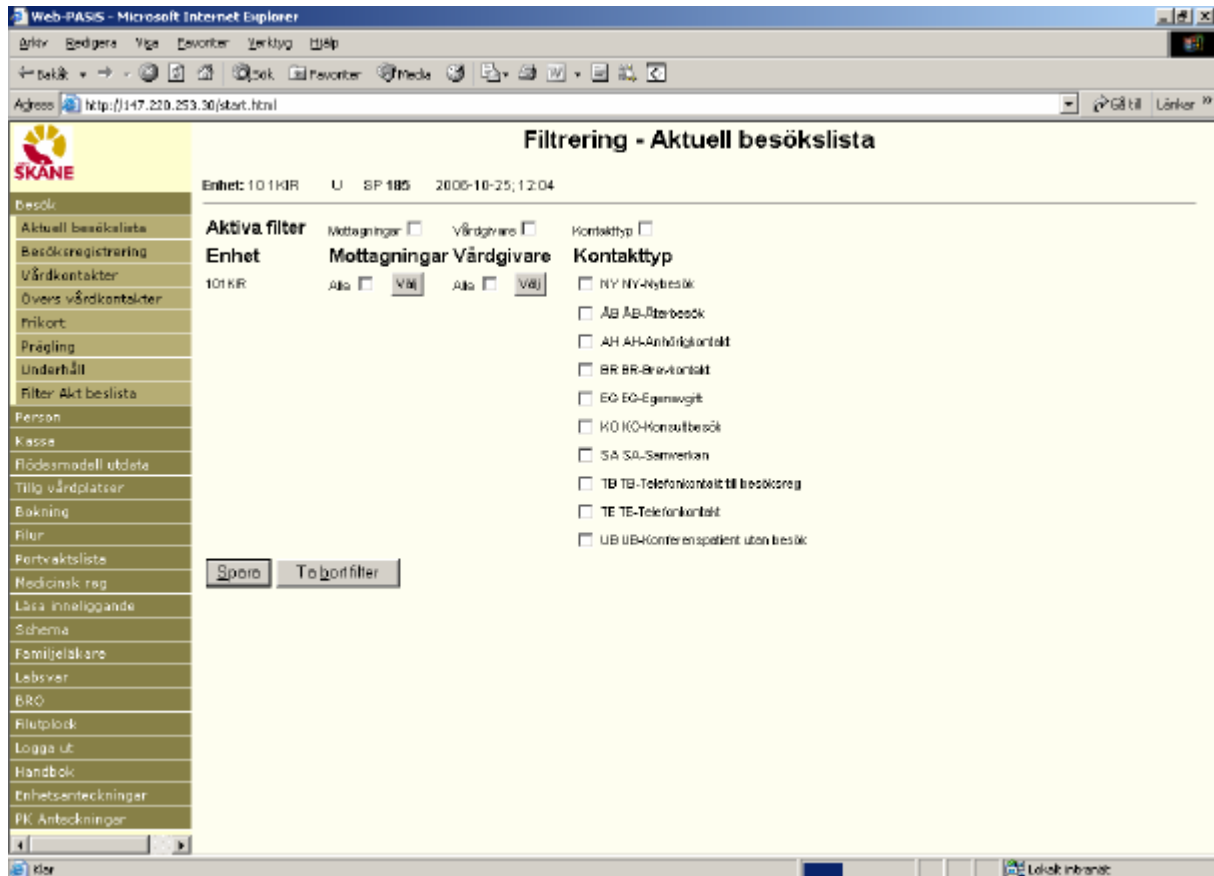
Web-PASIS - Microsoft Internet Explorer

Arkiv Redigera Visa Favoriter Verktyg Hjälp

Bakåt Sök Favoriter Media

Adress http://147.220.253.30/start.html

Gå till Länkar

SKÅNE

Besök
Aktuell besökslista
Besöksregistrering
Vårdkontakter
Övers vårdkontakter
Frikort
Prägling
Underhåll
Filter Akt beslista
Person
Kasse
Flödesmodell utdata
Tillg vårdplatser
Bokning
Filur
Portvaktslista
Medicinsk reg
Läsa inneliggande
Schema
Familjeläkare
Labsvar
BRO
Filutplock
Logga ut
Handbok
Enhetsanteckningar
PK Anteckningar

Filtrering - Aktuell besökslista

Enhet: 101KIR U SP185 2006-10-25; 12:04

Aktiva filter Mottagningar Vårdgivare Kontakttyp

Enhet Mottagningar Vårdgivare Kontakttyp

101KIR Alla Välj Alla Välj

NY NY-Nybesök
ÅB ÅB-Återbesök
AH AH-Anhörigkontakt
BR BR-Brevkontakt
EG EG-Egenavgift
KO KO-Konsultbesök
SA SA-Samverkan
TB TB-Telefonkontakt till besöksreg
TE TE-Telefonkontakt
UB UB-Konferenspatient utan besök

Spara Ta bort filter

Klar

Lokalt intranät